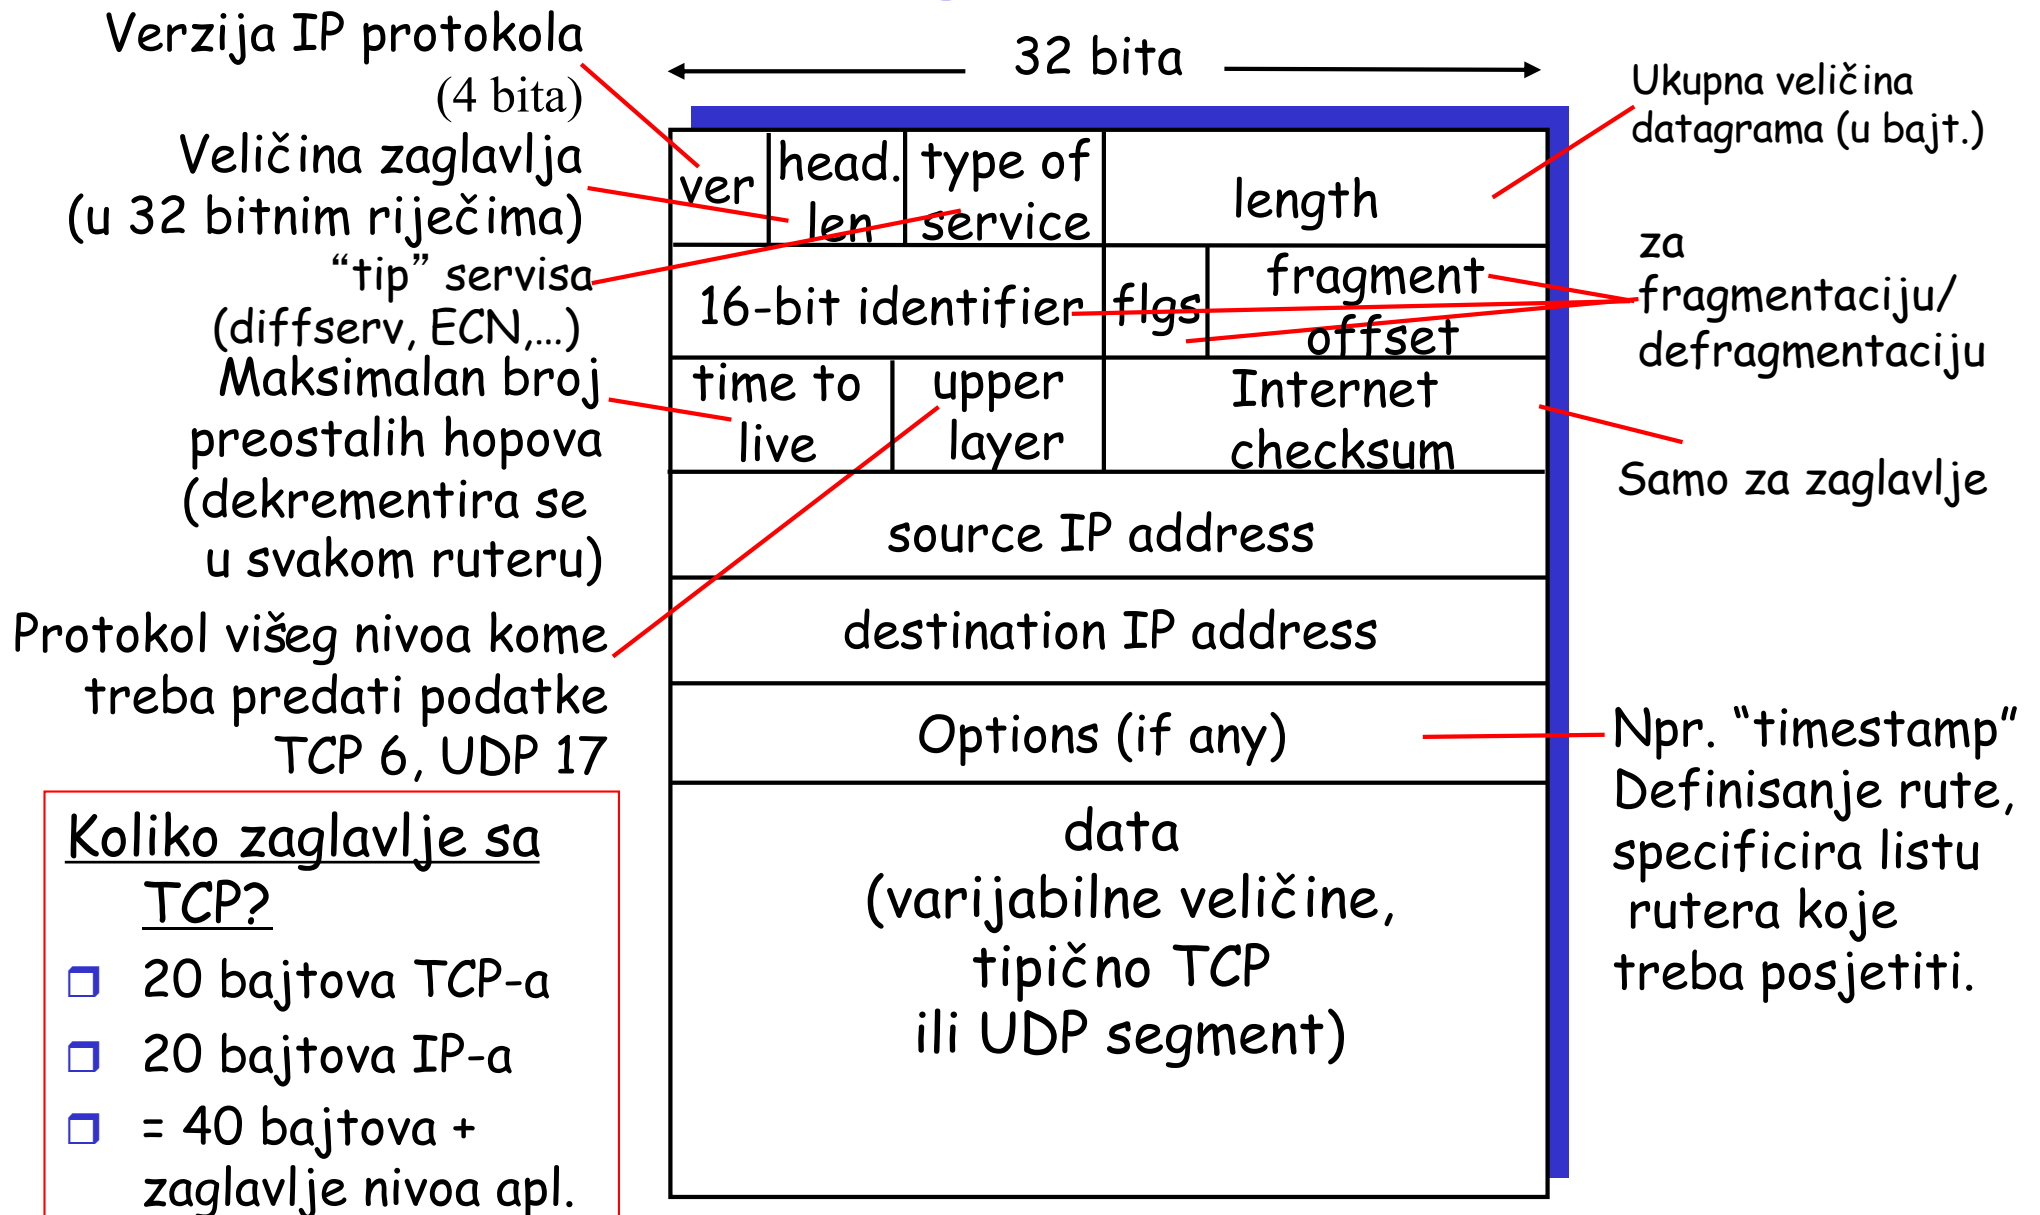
Verzija IP protokola (4 bita)

Veličina zaglavlja (u 32 bitnim riječima)

“tip” servisa (diffserv, ECN,...)

Maksimalan broj preostalih hopova (dekrementira se u svakom ruteru)

Protokol višeg nivoa kome treba predati podatke TCP 6, UDP 17

32 bita

| ver | head. len | type of service | length | |
|---|---|---|---|---|
| 16-bit identifier | | | flgs | fragment offset |
| time to live | upper layer | Internet checksum | | |
| source IP address | | | | |
| destination IP address | | | | |
| Options (if any) | | | | |
| data (varijabilne veličine, tipično TCP ili UDP segment) | | | | |

Ukupna veličina datagrama (u bajt.)

za fragmentaciju/ defragmentaciju

Samo za zaglavlje

Npr. “timestamp” Definisanje rute, specificira listu rutera koje treba posjetiti.

Koliko zaglavlje sa TCP?

❒ 20 bajtova TCP-a

❒ 20 bajtova IP-a

❒ = 40 bajtova + zaglavlje nivoa apl.